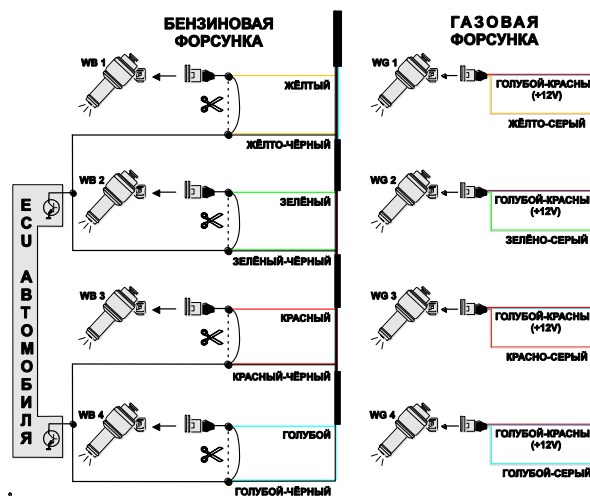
БЕНЗИНОВАЯ ФОРСУНКА

ГАЗОВАЯ ФОРСУНКА

WB 1

ЖЁЛТЫЙ

ЖЁЛТО-ЧЁРНЫЙ

WG 1

ГОЛУБОЙ-КРАСНЫ (+12V)

ЖЁЛТО-СЕРЫЙ

E C U АВТОМОБИЛЯ

WB 2

ЗЕЛЁНЫЙ

ЗЕЛЁНЫЙ-ЧЁРНЫЙ

WG 2

ГОЛУБОЙ-КРАСНЫ (+12V)

ЗЕЛЁНО-СЕРЫЙ

WB 3

КРАСНЫЙ

КРАСНЫЙ-ЧЁРНЫЙ

WG 3

ГОЛУБОЙ-КРАСНЫ (+12V)

КРАСНО-СЕРЫЙ

WB 4

ГОЛУБОЙ

ГОЛУБОЙ-ЧЁРНЫЙ

WG 4

ГОЛУБОЙ-КРАСНЫ (+12V)

ГОЛУБОЙ-СЕРЫЙ